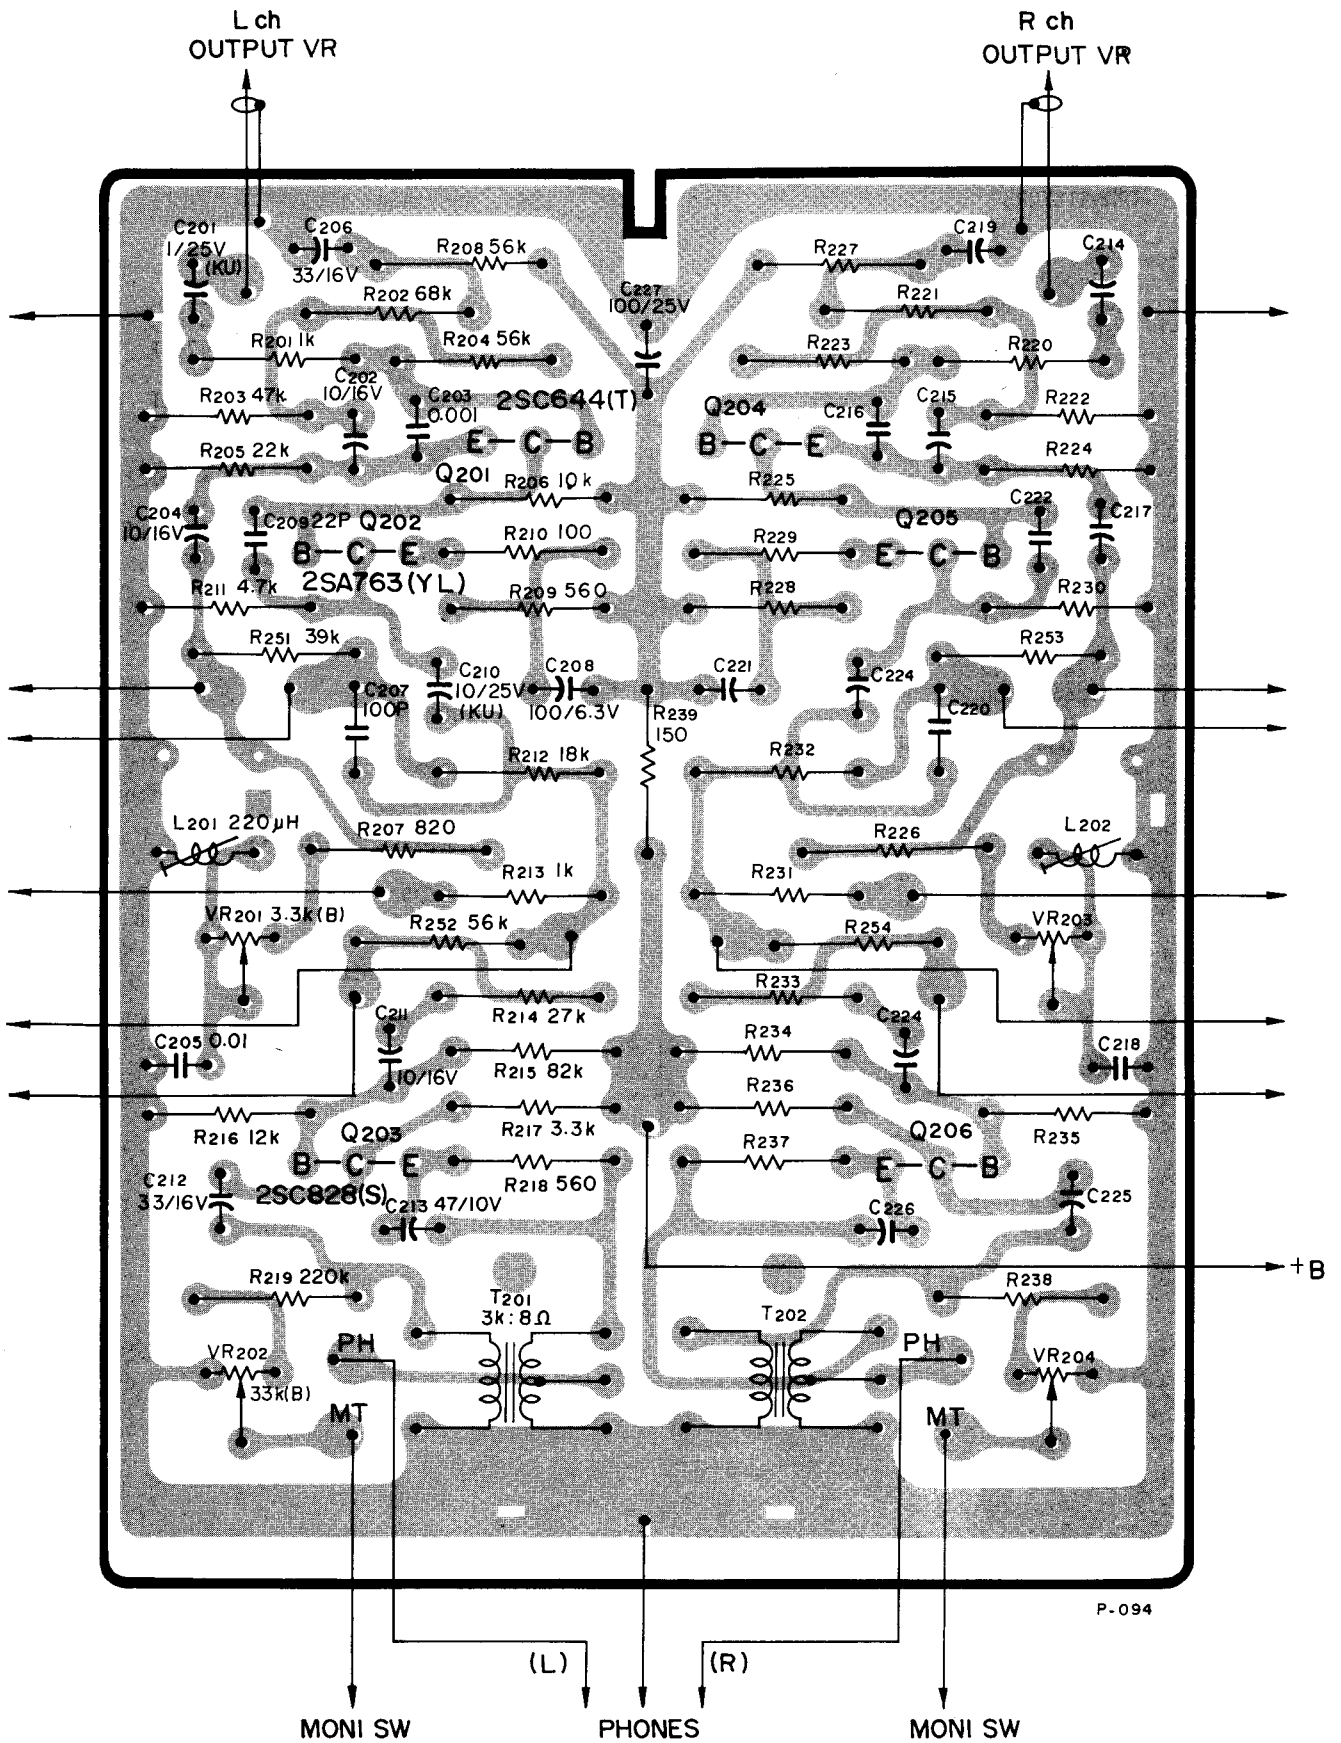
L ch
OUTPUT VR

R ch
OUTPUT VR

C201 1/25V (KU)
C206 33/16V
R208 56k
C227 100/25V
R227
C219
C214
R202 68k
R221
R201 1k
R204 56k
R223
R220
R203 47k
C202 10/16V
C203 0.001
2SC644(T)
Q204
C216
C215
R222
R205 22k
E—C—B
B—C—E
R224
Q201
R206 10k
R225
C204 10/16V
C209 22P
Q202
R210 100
R229
Q205
C222
C217
B—C—E
E—C—B
2SA763(YL)
R211 4.7k
R209 560
R228
R230
R251 39k
R253
C207 100P
C210 10/25V (KU)
C208 100/6.3V
C221
C224
C220
R239 150
R212 18k
R232
L201 220μH
R207 820
R226
L202
R213 1k
R231
VR201 3.3k(B)
R252 56k
R254
VR203
R233
C211
R214 27k
C224
C205 0.01
R234
C218
10/16V
R215 82k
R236
R216 12k
R217 3.3k
R235
Q203
Q206
B—C—E
R237
E—C—B
C212 33/16V
2SC828(S)
R218 560
C213 47/10V
C226
C225
+B
R219 220k
R238
T201 3k:8Ω
T202
VR202 33k(B)
PH
PH
VR204
MT
MT
P-094
(L)
(R)
MONI SW
PHONES
MONI SW